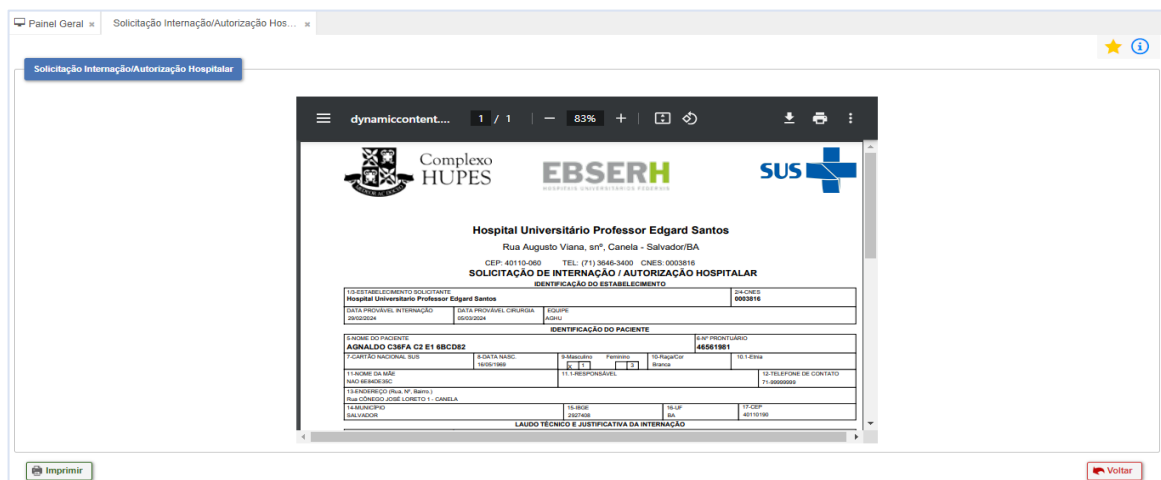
Painel Geral × Solicitação Internação/Autorização Hos... ×

Solicitação Internação/Autorização Hospitalar

dynamiccontent.... 1 / 1 — 83% +

Complexo HUPES

EBSERH
HOSPITAIS UNIVERSITÁRIOS FEDERAIS

SUS

Hospital Universitário Professor Edgard Santos

Rua Augusto Viana, snº, Canela - Salvador/BA

CEP: 40110-060 TEL: (71) 3646-3400 CNES: 0003816

SOLICITAÇÃO DE INTERNAÇÃO / AUTORIZAÇÃO HOSPITALAR

IDENTIFICAÇÃO DO ESTABELECIMENTO

| 1/3-ESTABELECIMENTO SOLICITANTE<br>Hospital Universitario Professor Edgard Santos | 2/4-CNES<br>0003816 |
|---|---|

| DATA PROVÁVEL INTERNAÇÃO<br>29/02/2024 | DATA PROVÁVEL CIRURGIA<br>05/03/2024 | EQUIPE<br>AGHU |
|---|---|---|

IDENTIFICAÇÃO DO PACIENTE

| 5-NOME DO PACIENTE<br>AGNALDO C36FA C2 E1 6BCD82 | 6-Nº PRONTUÁRIO<br>46561981 |
|---|---|

| 7-CARTÃO NACIONAL SUS | 8-DATA NASC.<br>16/05/1969 | 9-Masculino Feminino<br>x 1 3 | 10-Raça/Cor<br>Branca | 10.1-Etnia |
|---|---|---|---|---|

| 11-NOME DA MÃE<br>NAO 6E84DE35C | 11.1-RESPONSÁVEL | 12-TELEFONE DE CONTATO<br>71-99999999 |
|---|---|---|

13-ENDEREÇO (Rua, Nº, Bairro )
Rua CÔNEGO JOSÉ LORETO 1 - CANELA

| 14-MUNICÍPIO<br>SALVADOR | 15-IBGE<br>2927408 | 16-UF<br>BA | 17-CEP<br>40110190 |
|---|---|---|---|

LAUDO TÉCNICO E JUSTIFICATIVA DA INTERNAÇÃO

Imprimir

Voltar